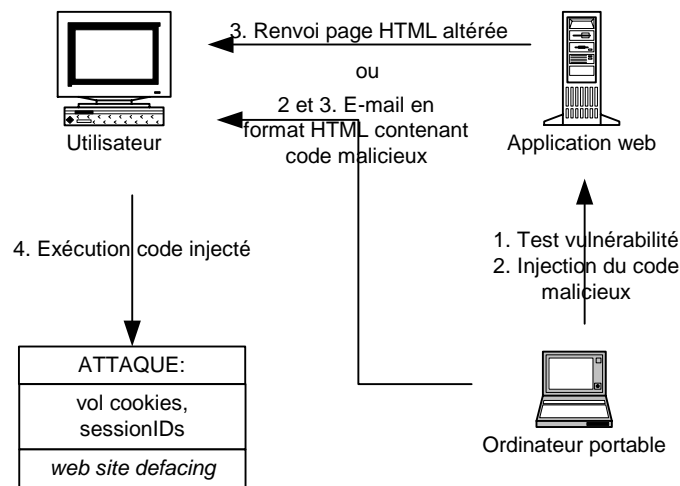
3. Renvoi page HTML altérée

ou

2 et 3. E-mail en format HTML contenant code malicieux

Utilisateur

Application web

4. Exécution code injecté

1. Test vulnérabilité
2. Injection du code malicieux

ATTAQUE:

vol cookies, sessionIDs

web site defacing

Ordinateur portable